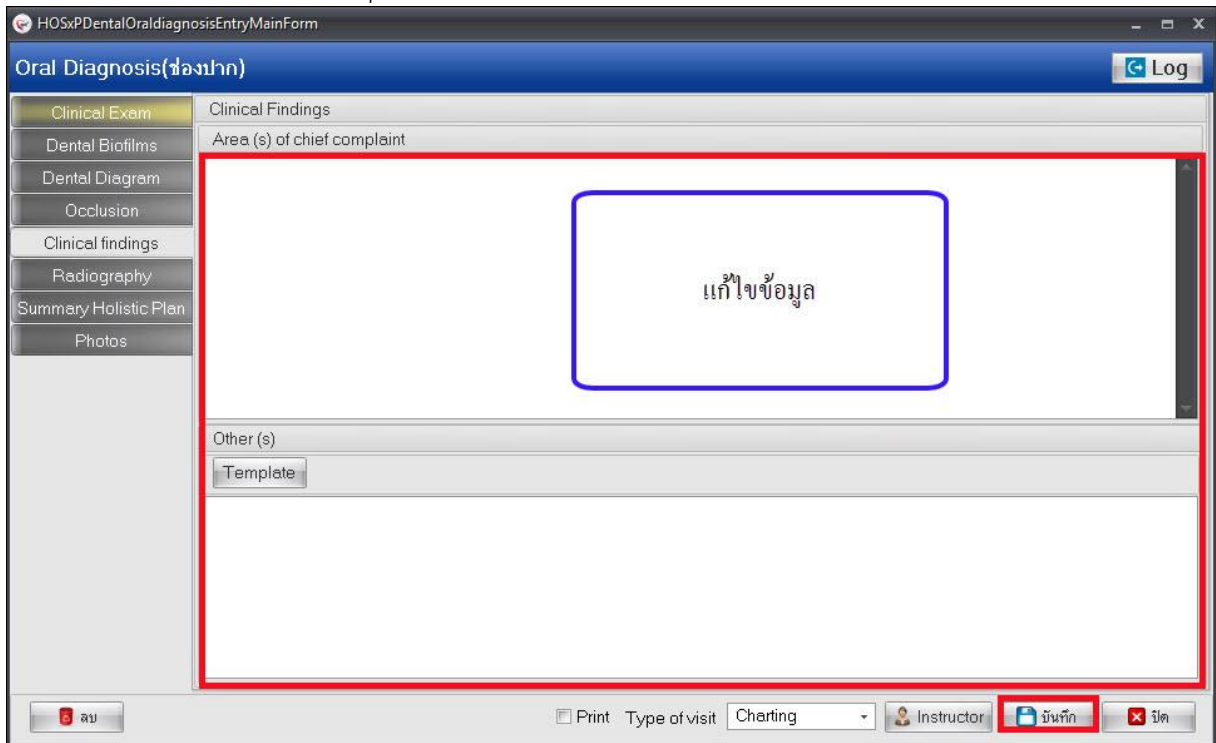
HOSxPDentalOraldiagnosisEntryMainForm

Oral Diagnosis(ช่องปาก)

Log

Clinical Exam
Dental Biofilms
Dental Diagram
Occlusion
Clinical findings
Radiography
Summary Holistic Plan
Photos

Clinical Findings

Area (s) of chief complaint

แก้ไขข้อมูล

Other (s)

Template

ลบ

Print Type of visit Charting

Instructor

บันทึก

ปิด